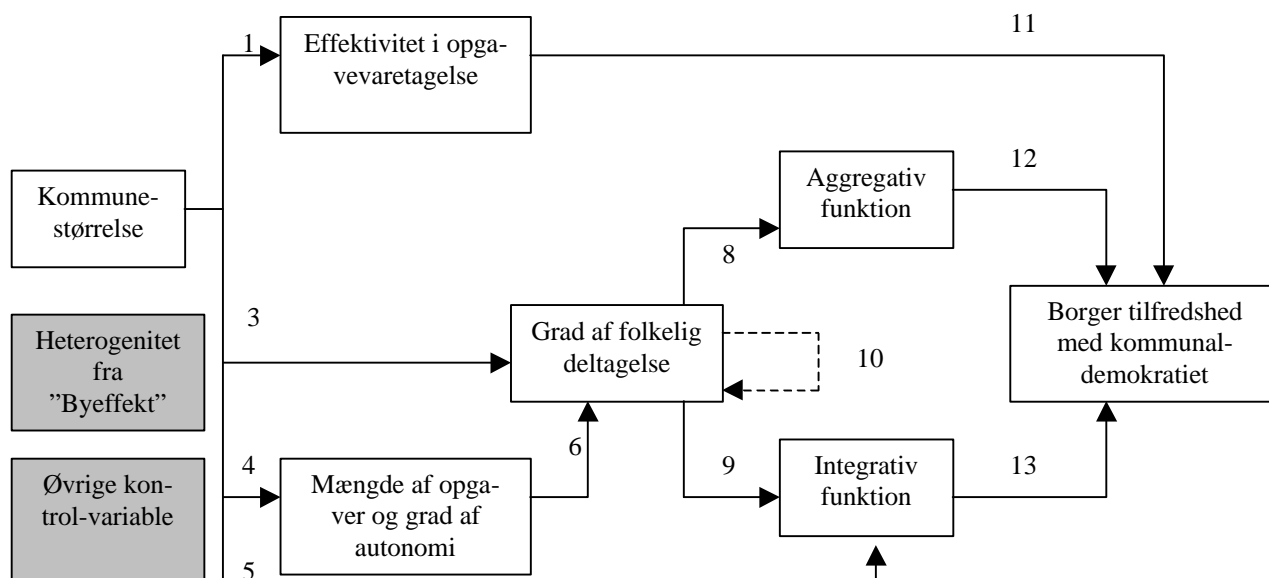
1

Effektivitet i opgavevaretagelse

11

Kommunestørrelse

Aggregativ funktion

12

8

3

Grad af folkelig deltagelse

10

Borger tilfredshed med kommunaldemokratiet

Heterogenitet fra "Byeffekt"

4

6

9

Integrativ funktion

13

Øvrige kontrol-variable

Mængde af opgaver og grad af autonomi

5